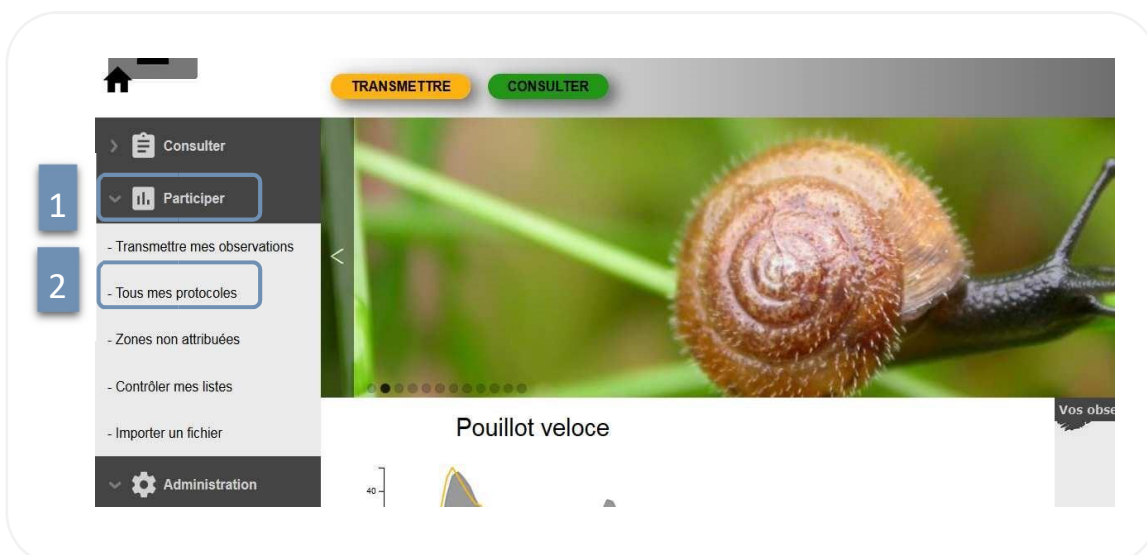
TRANSMETTRE

CONSULTER

Consulter

1

Participer

- Transmettre mes observations

2

- Tous mes protocoles

- Zones non attribuées

- Contrôler mes listes

- Importer un fichier

Administration

Pouillot veloce

40

Vos obse